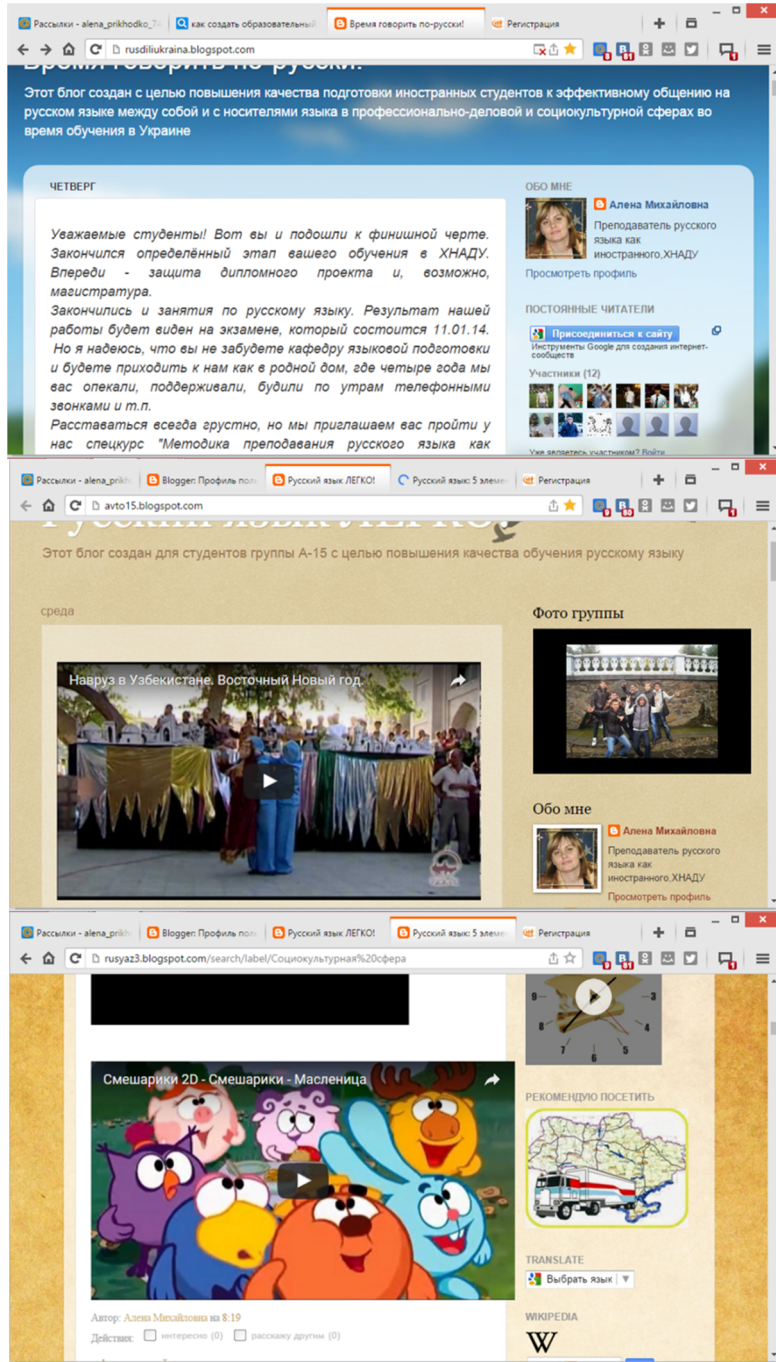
Рассылки - alena_prikhodko_74 | как создать образовательный | Время говорить по-русски! | Регистрация

rusdiliukraina.blogspot.com

Время говорить по-русски!

Этот блог создан с целью повышения качества подготовки иностранных студентов к эффективному общению на русском языке между собой и с носителями языка в профессионально-деловой и социокультурной сферах во время обучения в Украине

ЧЕТВЕРГ

Уважаемые студенты! Вот вы и подошли к финишной черте. Закончился определённый этап вашего обучения в ХНАДУ. Впереди - защита дипломного проекта и, возможно, магистратура.

Закончились и занятия по русскому языку. Результат нашей работы будет виден на экзамене, который состоится 11.01.14. Но я надеюсь, что вы не забудете кафедру языковой подготовки и будете приходить к нам как в родной дом, где четыре года мы вас опекали, поддерживали, будили по утрам телефонными звонками и т.п.

Расставаться всегда грустно, но мы приглашаем вас пройти у нас спецкурс "Методика преподавания русского языка как

ОБО МНЕ

Алена Михайловна

Преподаватель русского языка как иностранного,ХНАДУ

Просмотреть профиль

ПОСТОЯННЫЕ ЧИТАТЕЛИ

Присоединиться к сайту

Инструменты Google для создания интернет-сообществ

Участники (12)

Уже являетесь участником? Войти

Рассылки - alena_prikh | Blogger: Профиль поль | Русский язык ЛЕГКО! | Русский язык: 5 элем | Регистрация

avto15.blogspot.com

Русский язык ЛЕГКО!

Этот блог создан для студентов группы А-15 с целью повышения качества обучения русскому языку

среда

Навруз в Узбекистане. Восточный Новый год.

Фото группы

Обо мне

Алена Михайловна

Преподаватель русского языка как иностранного,ХНАДУ

Просмотреть профиль

Рассылки - alena_prikh | Blogger: Профиль поль | Русский язык ЛЕГКО! | Русский язык: 5 элем | Регистрация

rusyaz3.blogspot.com/search/label/Социокультурная%20сфера

Смешарики 2D - Смешарики - Масленица

Автор: Алена Михайловна на 8:19

Действия: интересно (0) расскажу другим (0)

РЕКОМЕНДУЮ ПОСЕТИТЬ

TRANSLATE

Выбрать язык

WIKIPEDIA